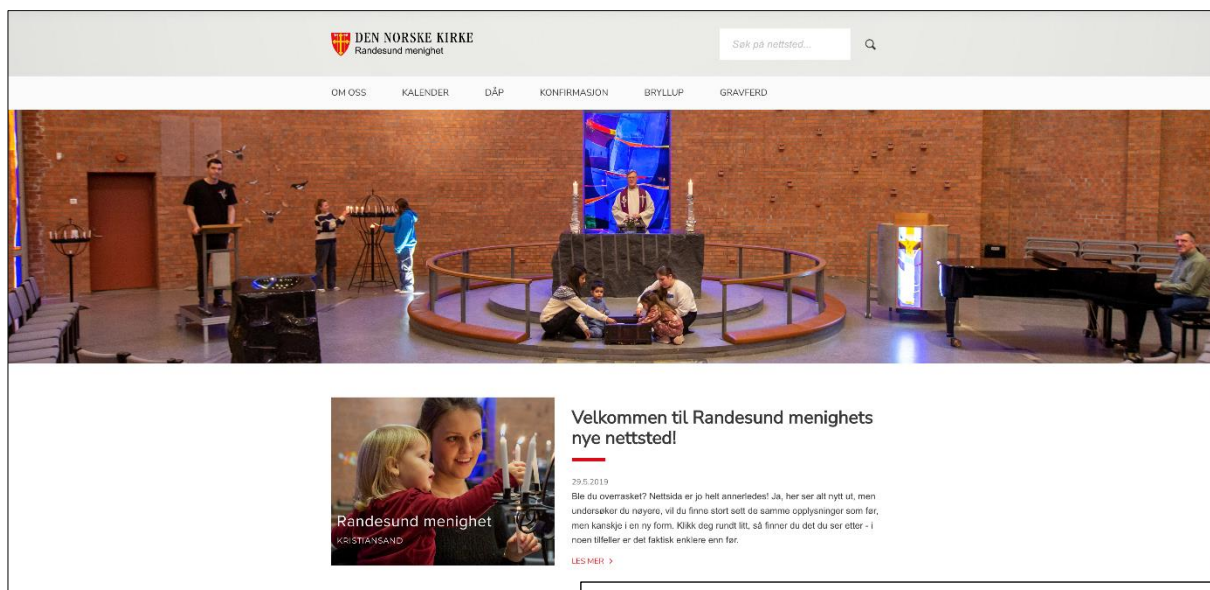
DEN NORSKE KIRKE
Randesund menighet

Søk på nettsted...

OM OSS KALENDER DÅP KONFIRMASJON BRYLLUP GRAVFERD

Randesund menighet
KRISTIANSAND

Velkommen til Randesund menighets nye nettsted!

29.5.2019
Ble du overrasket? Nettsida er jo helt annerledes! Ja, her ser alt nytt ut, men undersøker du nøyere, vil du finne stort sett de samme opplysninger som før, men kanskje i en ny form. Klikk deg rundt litt, så finner du det du ser etter - i noen tilfeller er det faktisk enklere enn før.

LES MER ›